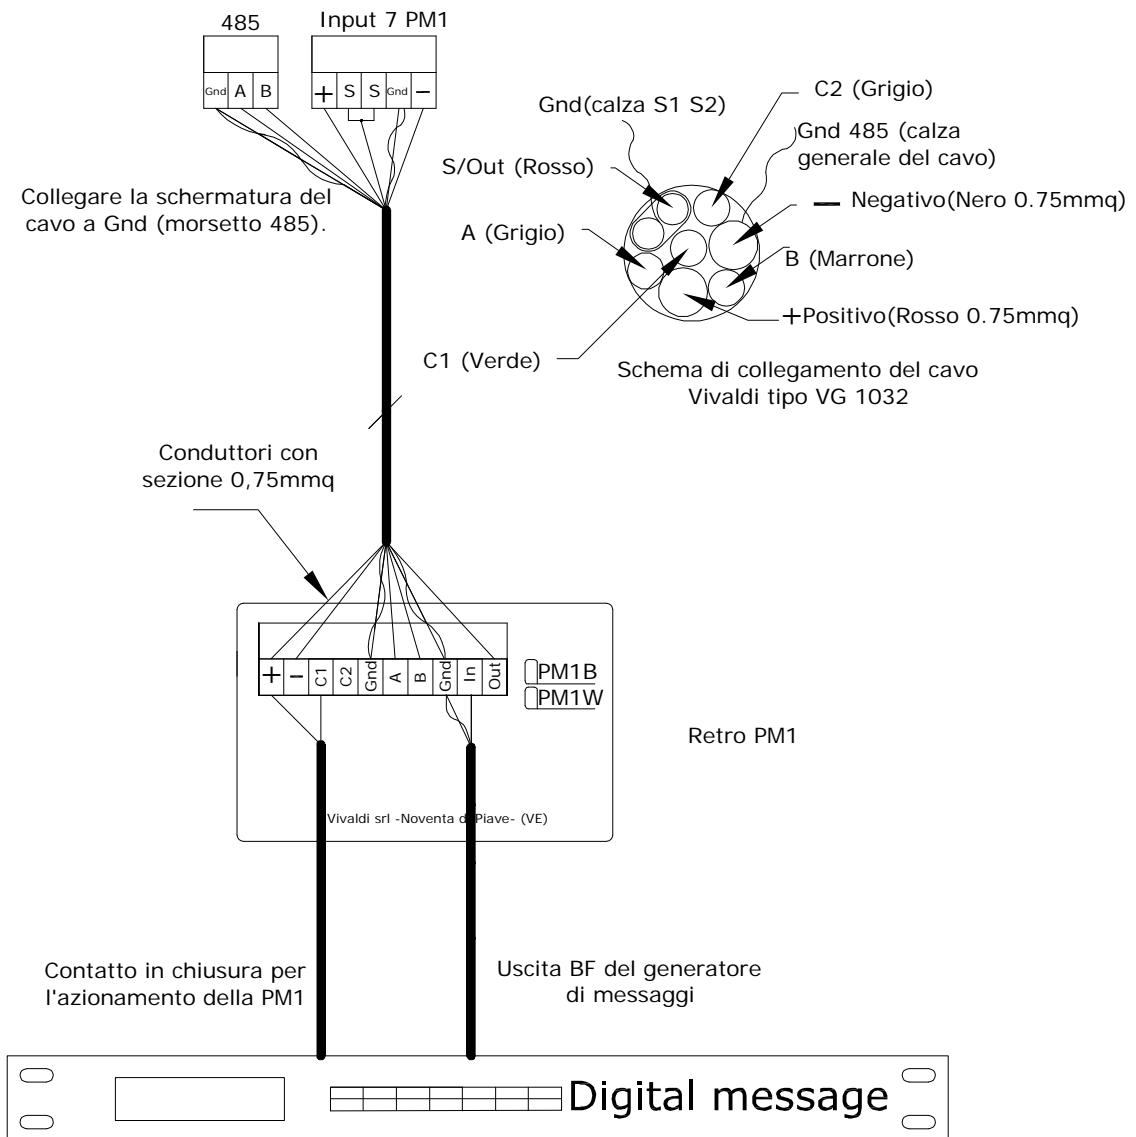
485

Gnd A B

Input 7 PM1

+ S S Gnd −

Collegare la schermatura del cavo a Gnd (morsetto 485).

Gnd(calza S1 S2)

C2 (Grigio)

Gnd 485 (calza generale del cavo)

S/Out (Rosso)

— Negativo(Nero 0.75mmq)

A (Grigio)

B (Marrone)

+Positivo(Rosso 0.75mmq)

C1 (Verde)

Schema di collegamento del cavo Vivaldi tipo VG 1032

Conduttori con sezione 0,75mmq

+ − C1 C2 Gnd A B Gnd In Out

PM1B

PM1W

Retro PM1

Vivaldi srl -Noventa di Piave- (VE)

Contatto in chiusura per l'azionamento della PM1

Uscita BF del generatore di messaggi

Digital message